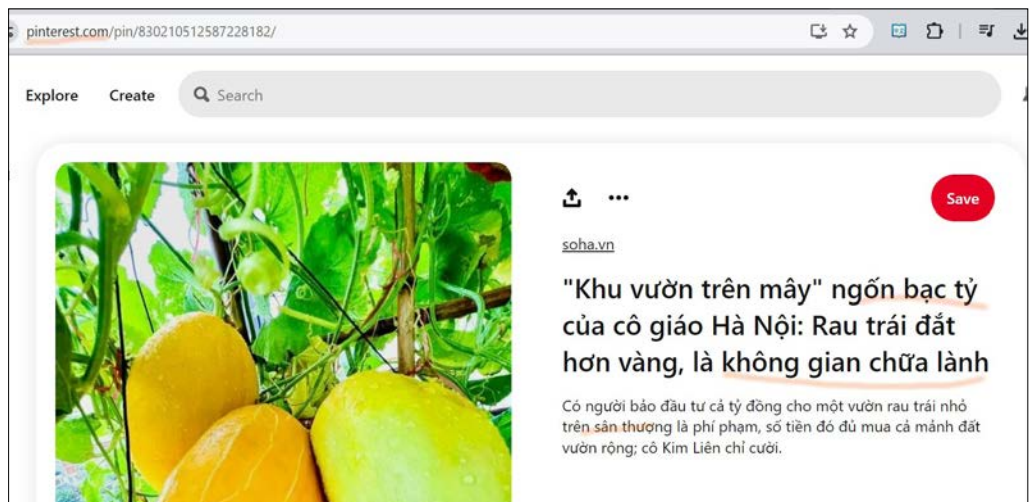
pinterest.com/pin/830210512587228182/

Explore Create Search

Save

soha.vn

"Khu vườn trên mây" ngốn bạc tỷ của cô giáo Hà Nội: Rau trái đắt hơn vàng, là không gian chữa lành

Có người bảo đầu tư cả tỷ đồng cho một vườn rau trái nhỏ trên sân thượng là phí phạm, số tiền đó đủ mua cả mảnh đất vườn rộng; cô Kim Liên chỉ cười.